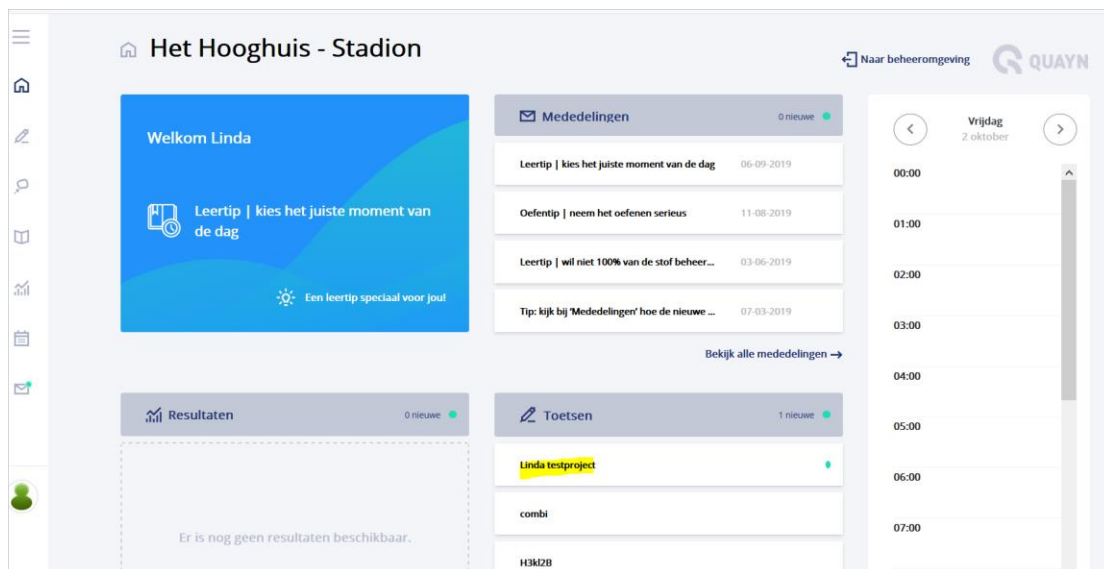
Het Hooghuis - Stadion

Naar beheeromgeving

QUAYN

Welkom Linda

Leertip | kies het juiste moment van de dag

Een leertip speciaal voor jou!

Mededelingen 0 nieuwe

Leertip | kies het juiste moment van de dag 06-09-2019

Oefentip | neem het oefenen serieus 11-08-2019

Leertip | wil niet 100% van de stof beheer... 03-06-2019

Tip: kijk bij 'Mededelingen' hoe de nieuwe ... 07-03-2019

Bekijk alle mededelingen →

Vrijdag
2 oktober

00:00

01:00

02:00

03:00

04:00

05:00

06:00

07:00

Resultaten 0 nieuwe

Er is nog geen resultaten beschikbaar.

Toetsen 1 nieuwe

Linda testproject

combi

H3kl2B